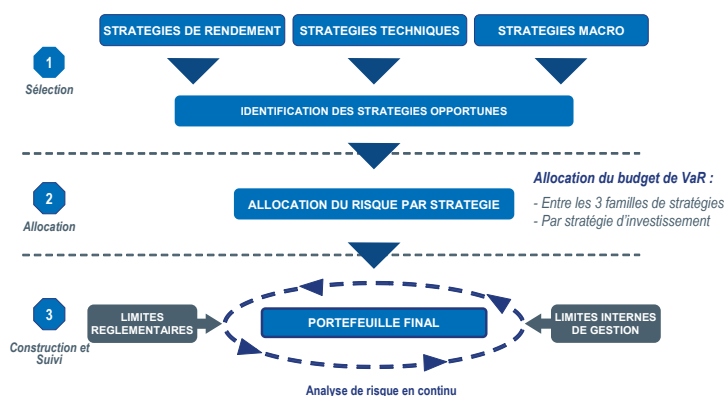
STRATEGIES DE RENDEMENT

STRATEGIES TECHNIQUES

STRATEGIES MACRO

1

Sélection

IDENTIFICATION DES STRATEGIES OPPORTUNES

2

Allocation

ALLOCATION DU RISQUE PAR STRATEGIE

Allocation du budget de VaR :

- Entre les 3 familles de stratégies
- Par stratégie d'investissement

3

Construction et Suivi

LIMITES REGLEMENTAIRES

PORTEFEUILLE FINAL

LIMITES INTERNES DE GESTION

Analyse de risque en continu